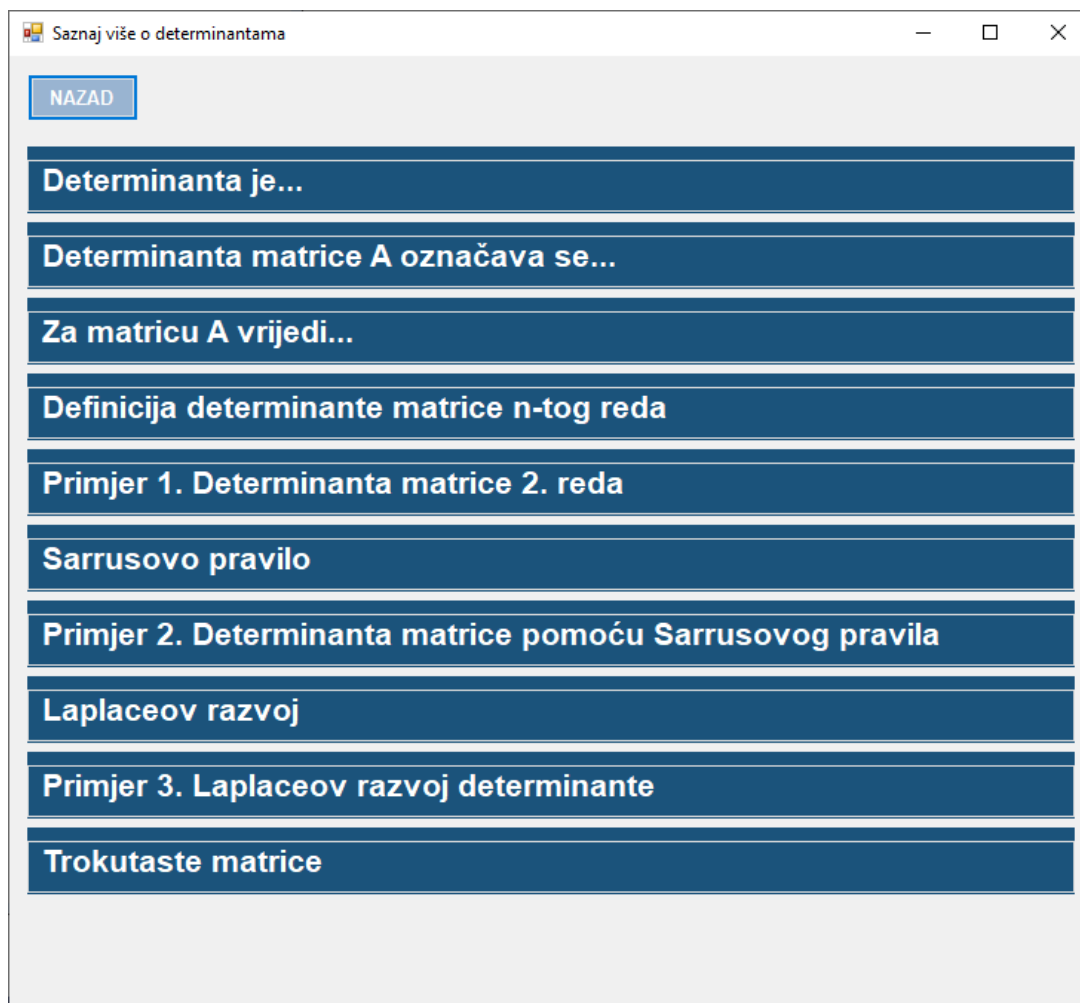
Saznaj više o determinantama

NAZAD

Determinanta je...

Determinanta matrice A označava se...

Za matricu A vrijedi...

Definicija determinante matrice n-tog reda

Primjer 1. Determinanta matrice 2. reda

Sarrusovo pravilo

Primjer 2. Determinanta matrice pomoću Sarrusovog pravila

Laplaceov razvoj

Primjer 3. Laplaceov razvoj determinante

Trokutaste matrice